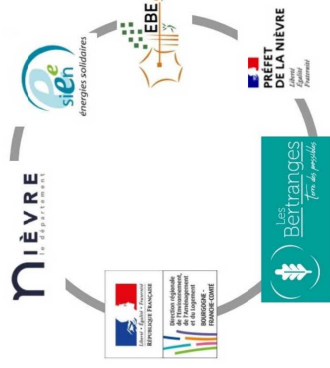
sieen
énergies solidaires

EBE

PRÉFET
DE LA NIÈVRE
Liberté
Égalité
Fraternité

Les Bertranges
Terre des possibles

NIÈVRE
le département

Liberté Égalité Fraternité
RÉPUBLIQUE FRANÇAISE

Direction régionale de l'Environnement, de l'Aménagement et du Logement
BOURGOGNE-FRANCHE-COMTÉ